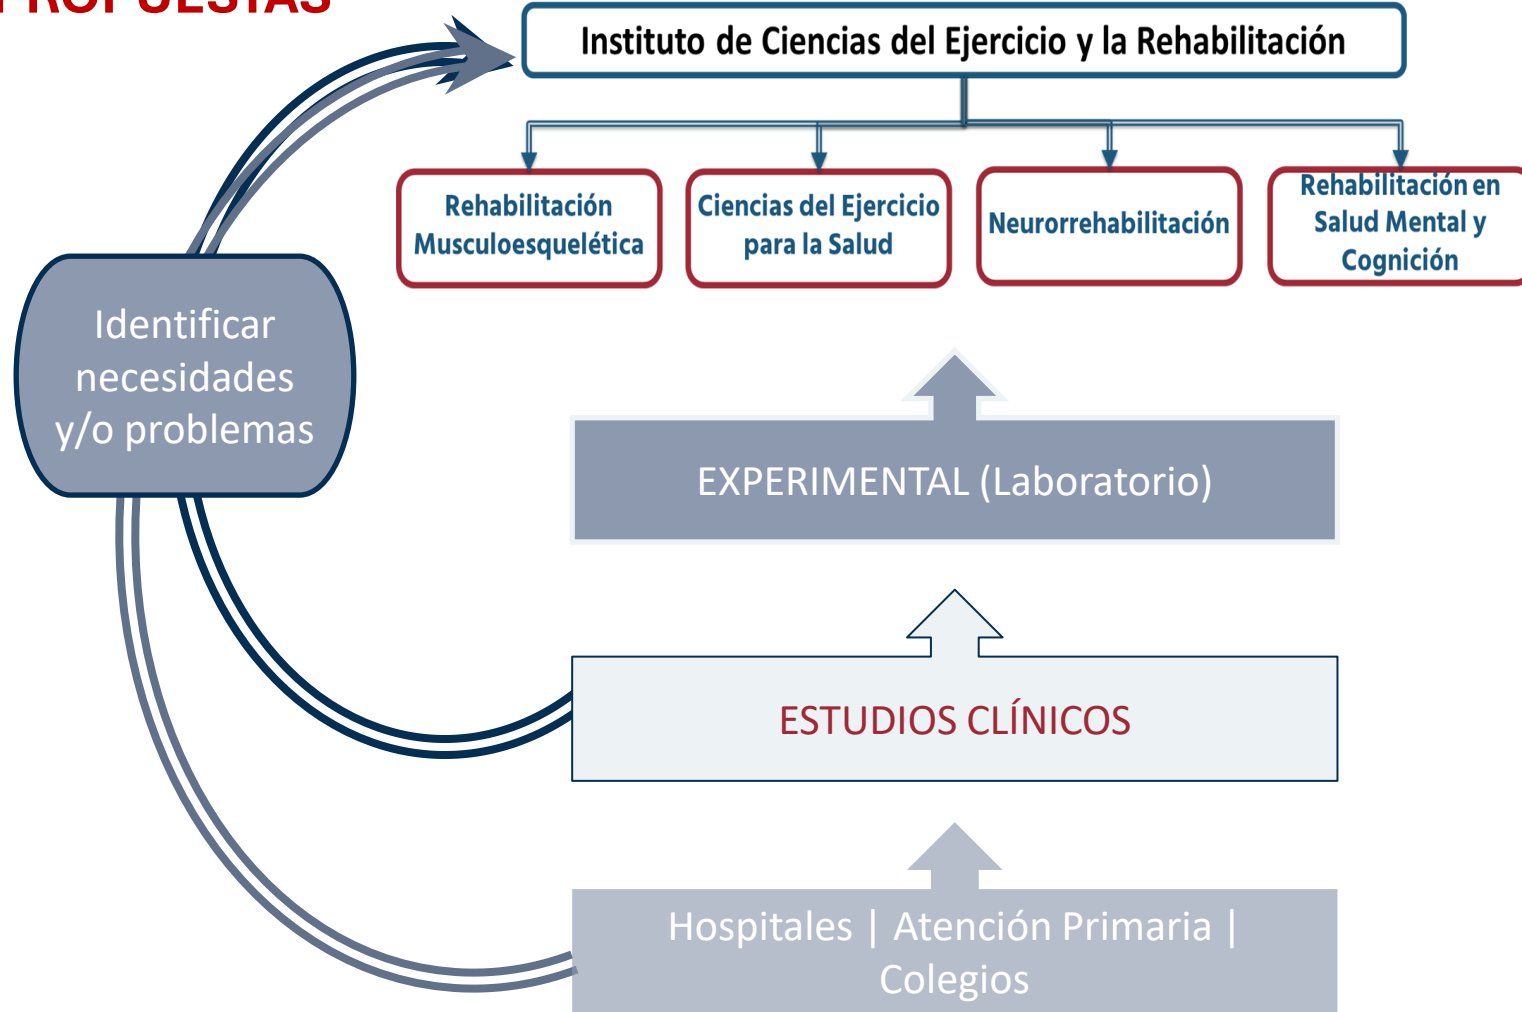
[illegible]

Instituto de Ciencias del Ejercicio y la Rehabilitación

Rehabilitación Musculoesquelética

Ciencias del Ejercicio para la Salud

Neurorrehabilitación

Rehabilitación en Salud Mental y Cognición

Identificar necesidades y/o problemas

EXPERIMENTAL (Laboratorio)

ESTUDIOS CLÍNICOS

Hospitales | Atención Primaria | Colegios